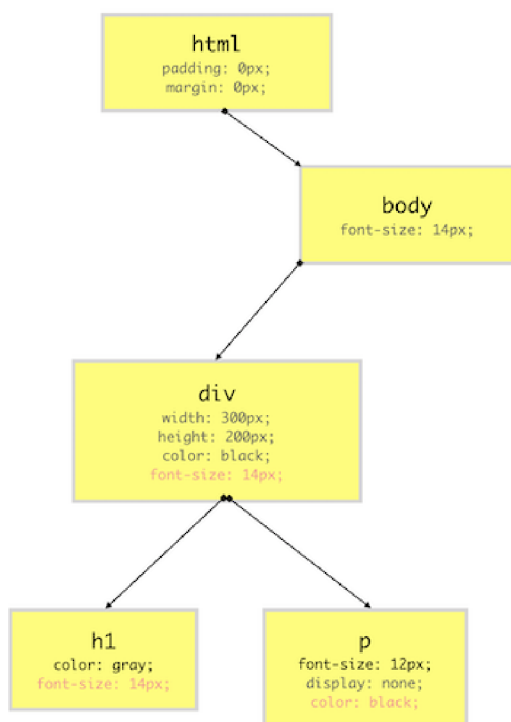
html
padding: 0px;
margin: 0px;

body
font-size: 14px;

div
width: 300px;
height: 200px;
color: black;
font-size: 14px;

h1
color: gray;
font-size: 14px;

p
font-size: 12px;
display: none;
color: black;